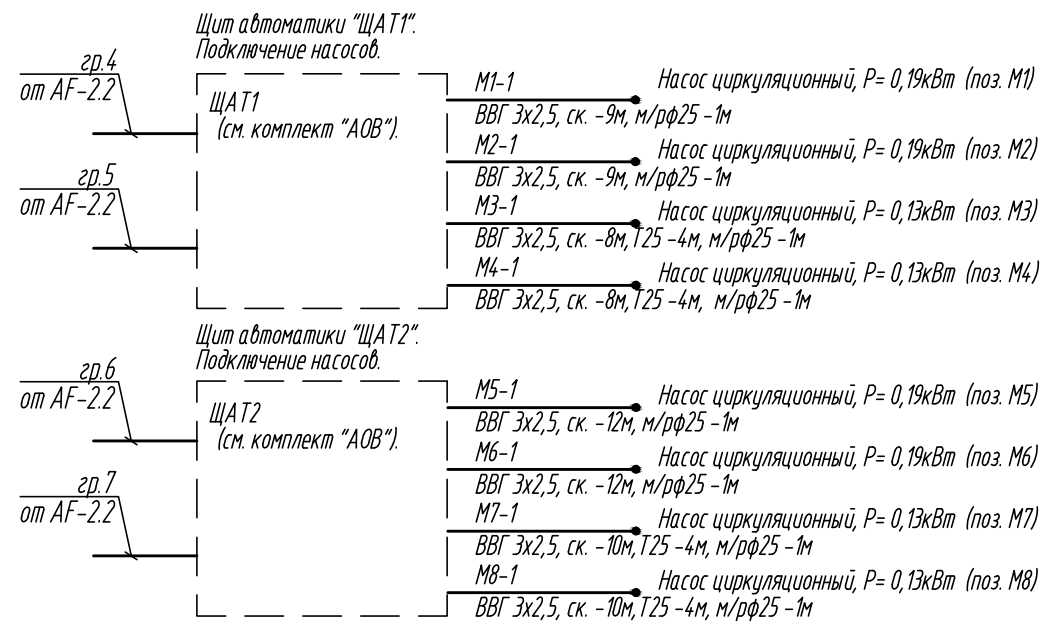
Щит автоматики "ЩАТ1".
Подключение насосов.

гр.4
от AF-2.2

ЩАТ1
(см. комплект "АОВ").

гр.5
от AF-2.2

М1-1
ВВГ 3х2,5, ск. -9м, м/рф25 -1м
Насос циркуляционный, Р= 0,19кВт (поз. М1)

М2-1
ВВГ 3х2,5, ск. -9м, м/рф25 -1м
Насос циркуляционный, Р= 0,19кВт (поз. М2)

М3-1
ВВГ 3х2,5, ск. -8м, Т25 -4м, м/рф25 -1м
Насос циркуляционный, Р= 0,13кВт (поз. М3)

М4-1
ВВГ 3х2,5, ск. -8м, Т25 -4м, м/рф25 -1м
Насос циркуляционный, Р= 0,13кВт (поз. М4)

Щит автоматики "ЩАТ2".
Подключение насосов.

гр.6
от AF-2.2

ЩАТ2
(см. комплект "АОВ").

гр.7
от AF-2.2

М5-1
ВВГ 3х2,5, ск. -12м, м/рф25 -1м
Насос циркуляционный, Р= 0,19кВт (поз. М5)

М6-1
ВВГ 3х2,5, ск. -12м, м/рф25 -1м
Насос циркуляционный, Р= 0,19кВт (поз. М6)

М7-1
ВВГ 3х2,5, ск. -10м, Т25 -4м, м/рф25 -1м
Насос циркуляционный, Р= 0,13кВт (поз. М7)

М8-1
ВВГ 3х2,5, ск. -10м, Т25 -4м, м/рф25 -1м
Насос циркуляционный, Р= 0,13кВт (поз. М8)